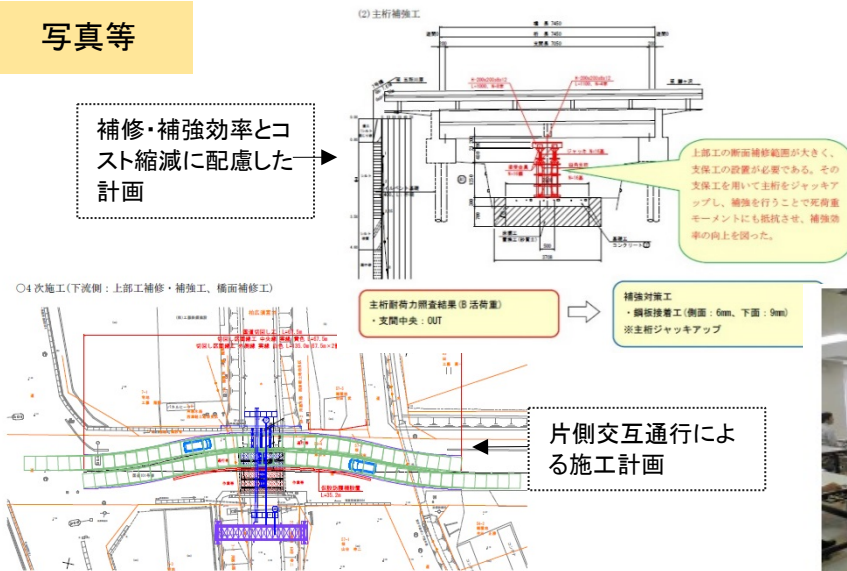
写真等

(2) 主桁補強工

補修・補強効率とコスト縮減に配慮した計画

上部工の断面補修範囲が大きく、支保工の設置が必要である。その支保工を用いて主桁をジャッキアップし、補強を行うことで死荷重モーメントにも抵抗させ、補強効率の向上を図った。

○4 次施工(下流側：上部工補修・補強工、橋面補修工)

主桁耐荷力照査結果(B 活荷重)
・支間中央：OUT

補強対策工
・鋼板接着工(側面：6mm、下面：9mm)
※主桁ジャッキアップ

片側交互通行による施工計画